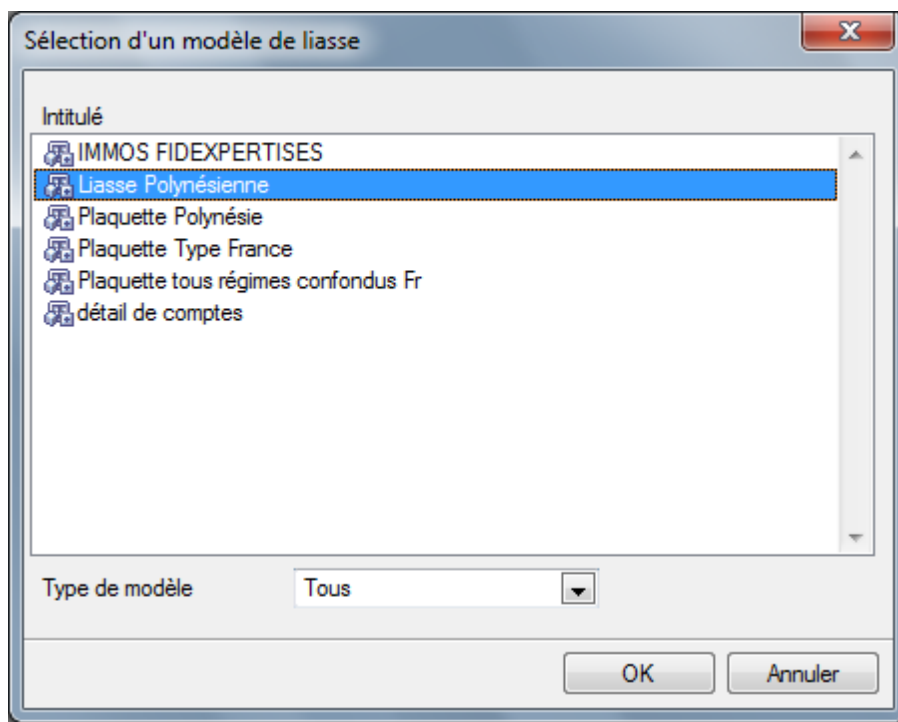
Sélection d'un modèle de liasse

Intitulé

IMMOS FIDEXPERTISES
Liasse Polynésienne
Plaquette Polynésie
Plaquette Type France
Plaquette tous régimes confondus Fr
détail de comptes

Type de modèle
Tous

OK
Annuler